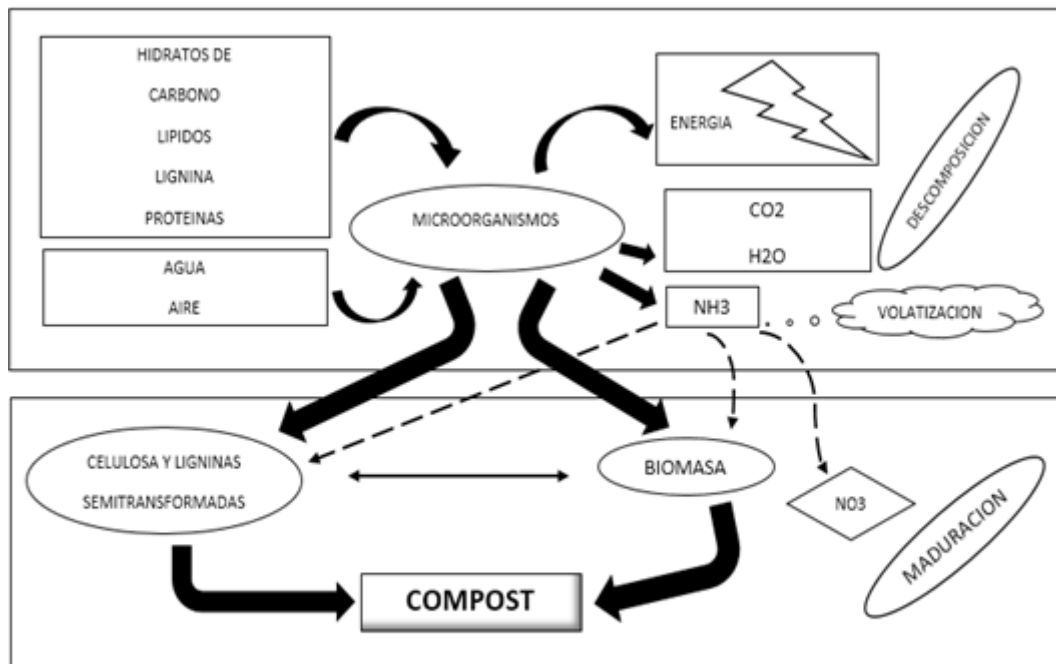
HIDRATOS DE CARBONO
LIPIDOS
LIGNINA
PROTEINAS

AGUA
AIRE

MICROORGANISMOS

ENERGIA

CO2
H2O

NH3

DESCOMPOSICION

VOLATIZACION

CELULOSA Y LIGNINAS SEMITRANSFORMADAS

BIOMASA

NO3

MADURACION

COMPOST